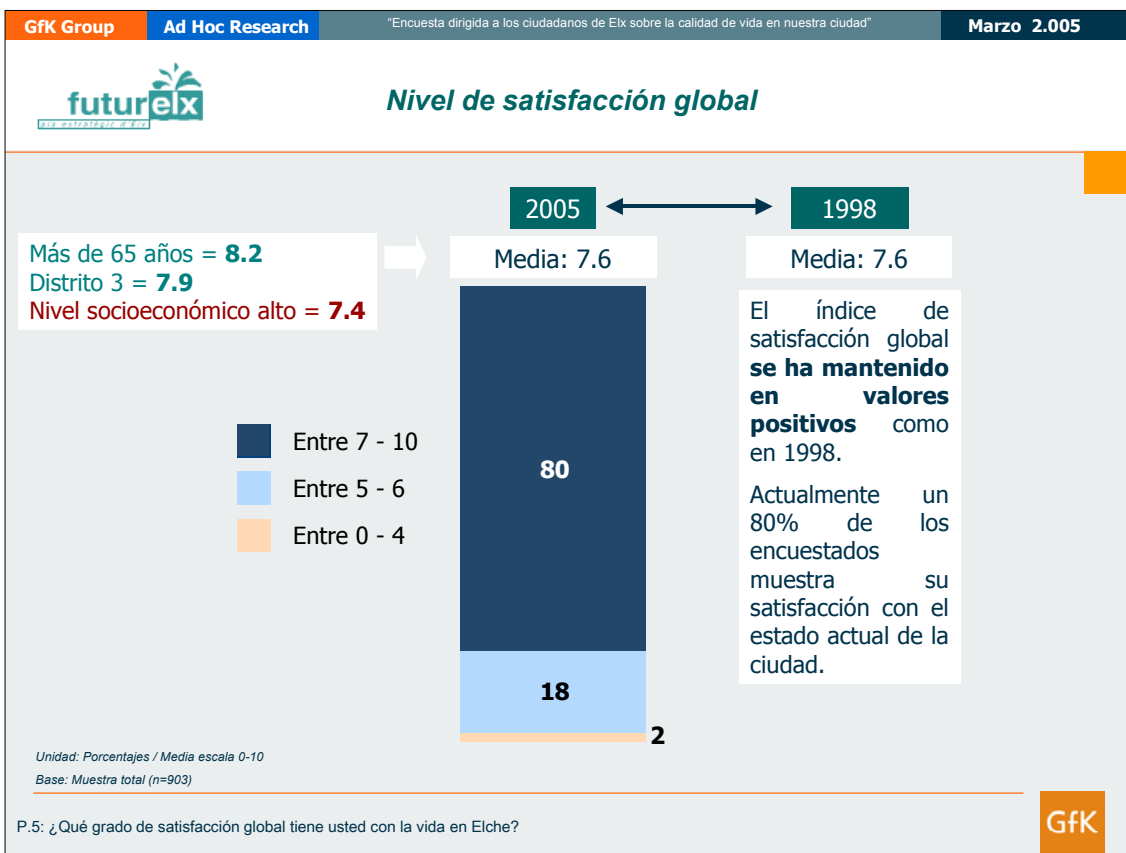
GfK Group | Ad Hoc Research | "Encuesta dirigida a los ciudadanos de Elx sobre la calidad de vida en nuestra ciudad" | Marzo 2.005

futurelx
elx estratègic d'Elx

Nivel de satisfacción global

2005

1998

Más de 65 años = **8.2**
Distrito 3 = **7.9**
Nivel socioeconómico alto = **7.4**

Media: 7.6

Media: 7.6

El índice de satisfacción global **se ha mantenido en valores positivos** como en 1998.

Actualmente un 80% de los encuestados muestra su satisfacción con el estado actual de la ciudad.

Entre 7 - 10
Entre 5 - 6
Entre 0 - 4

80

18

2

Unidad: Porcentajes / Media escala 0-10
Base: Muestra total (n=903)

P.5: ¿Qué grado de satisfacción global tiene usted con la vida en Elche?

GfK